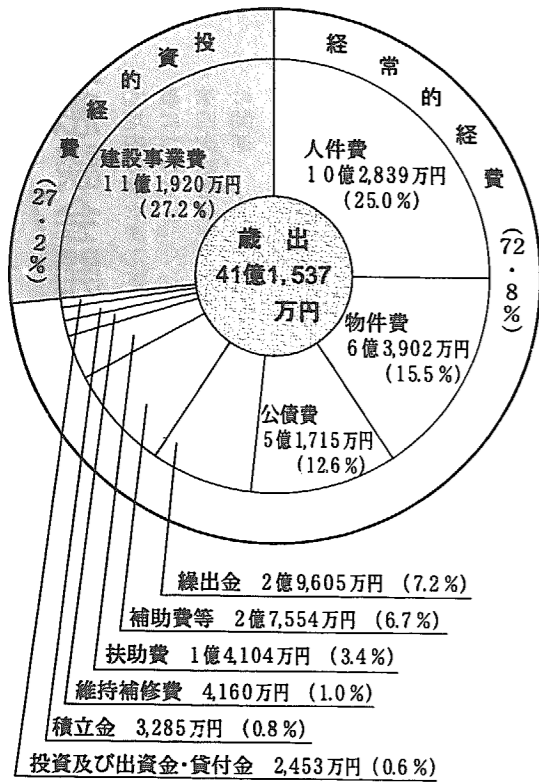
投資的経費（27.2%）

経常的経費（72.8%）

歳出
41億1,537万円

建設事業費
11億1,920万円
(27.2%)

人件費
10億2,839万円
(25.0%)

物件費
6億3,902万円
(15.5%)

公債費
5億1,715万円
(12.6%)

繰出金　2億9,605万円　(7.2%)

補助費等　2億7,554万円　(6.7%)

扶助費　1億4,104万円　(3.4%)

維持補修費　4,160万円　(1.0%)

積立金　3,285万円　(0.8%)

投資及び出資金・貸付金　2,453万円　(0.6%)